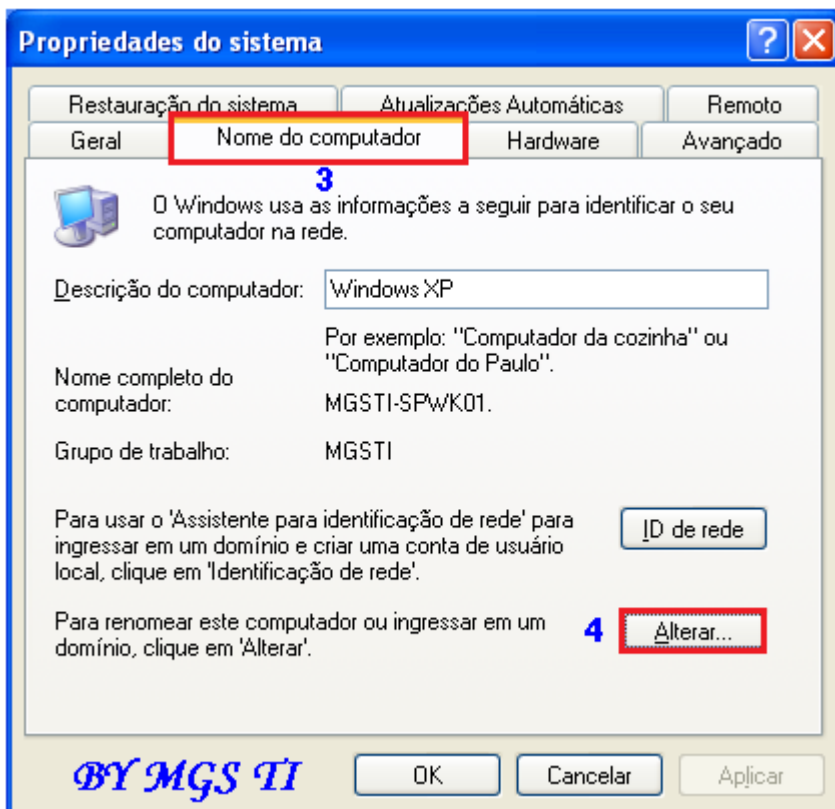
Propriedades do sistema

Restauração do sistema | Atualizações Automáticas | Remoto
Geral | Nome do computador | Hardware | Avançado

3

O Windows usa as informações a seguir para identificar o seu computador na rede.

Descrição do computador: Windows XP

Por exemplo: "Computador da cozinha" ou "Computador do Paulo".

Nome completo do computador: MGSTI-SPWK01.

Grupo de trabalho: MGSTI

Para usar o 'Assistente para identificação de rede' para ingressar em um domínio e criar uma conta de usuário local, clique em 'Identificação de rede'.

ID de rede

Para renomear este computador ou ingressar em um domínio, clique em 'Alterar'.

4

Alterar...

BY MGS TI

OK

Cancelar

Aplicar